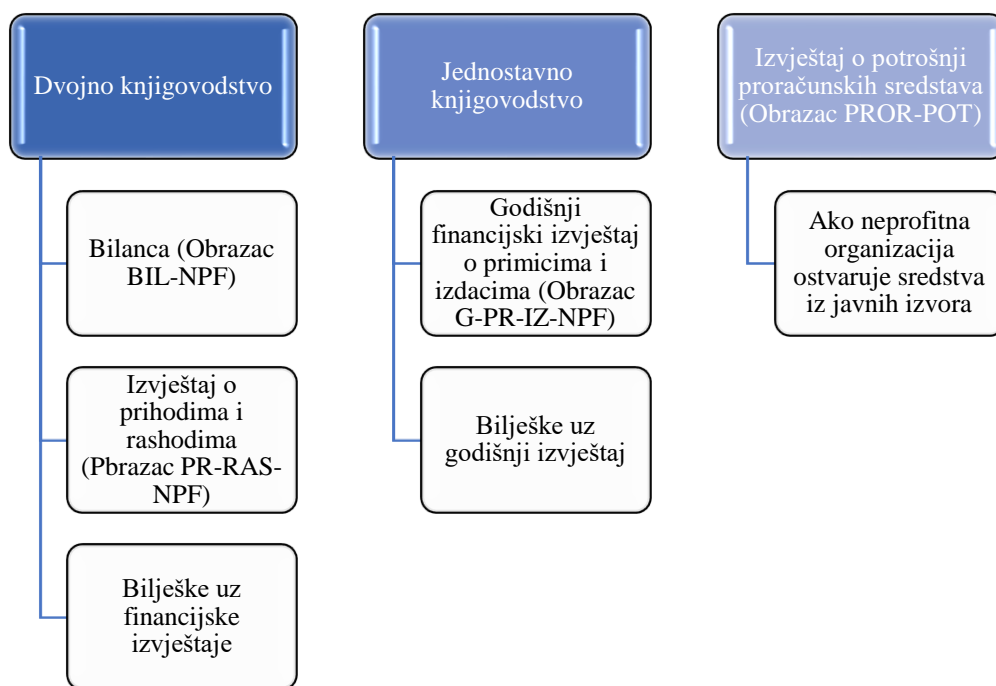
Dvojno knjigovodstvo

Bilanca (Obrazac BIL-NPF)

Izvještaj o prihodima i rashodima (Pbrazac PR-RAS-NPF)

Bilješke uz financijske izvještaje

Jednostavno knjigovodstvo

Godišnji financijski izvještaj o primicima i izdacima (Obrazac G-PR-IZ-NPF)

Bilješke uz godišnji izvještaj

Izvještaj o potrošnji proračunskih sredstava (Obrazac PROR-POT)

Ako neprofitna organizacija ostvaruje sredstva iz javnih izvora